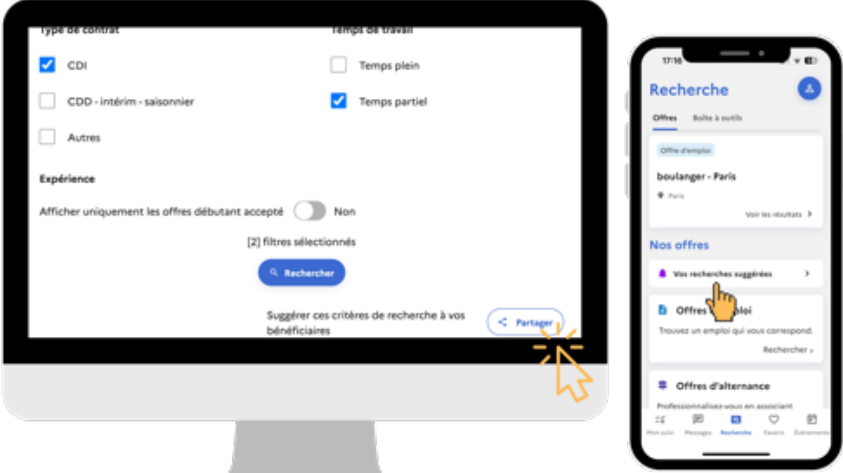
Type de contrat

Temps de travail

CDI

Temps plein

CDD - intérim - saisonnier

Temps partiel

Autres

Expérience

Afficher uniquement les offres débutant accepté Non

[2] filtres sélectionnés

Rechercher

Suggérer ces critères de recherche à vos bénéficiaires

Partager

17:16

Recherche

Offres Boîte à outils

Offre d'emploi

boulanger - Paris

Paris

Voir les résultats

Nos offres

Vos recherches suggérées

Offres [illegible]loi

Trouvez un emploi qui vous correspond.

Rechercher

Offres d'alternance

Professionnalisez-vous en associant

Mon suivi Messages Recherche Favoris Événements